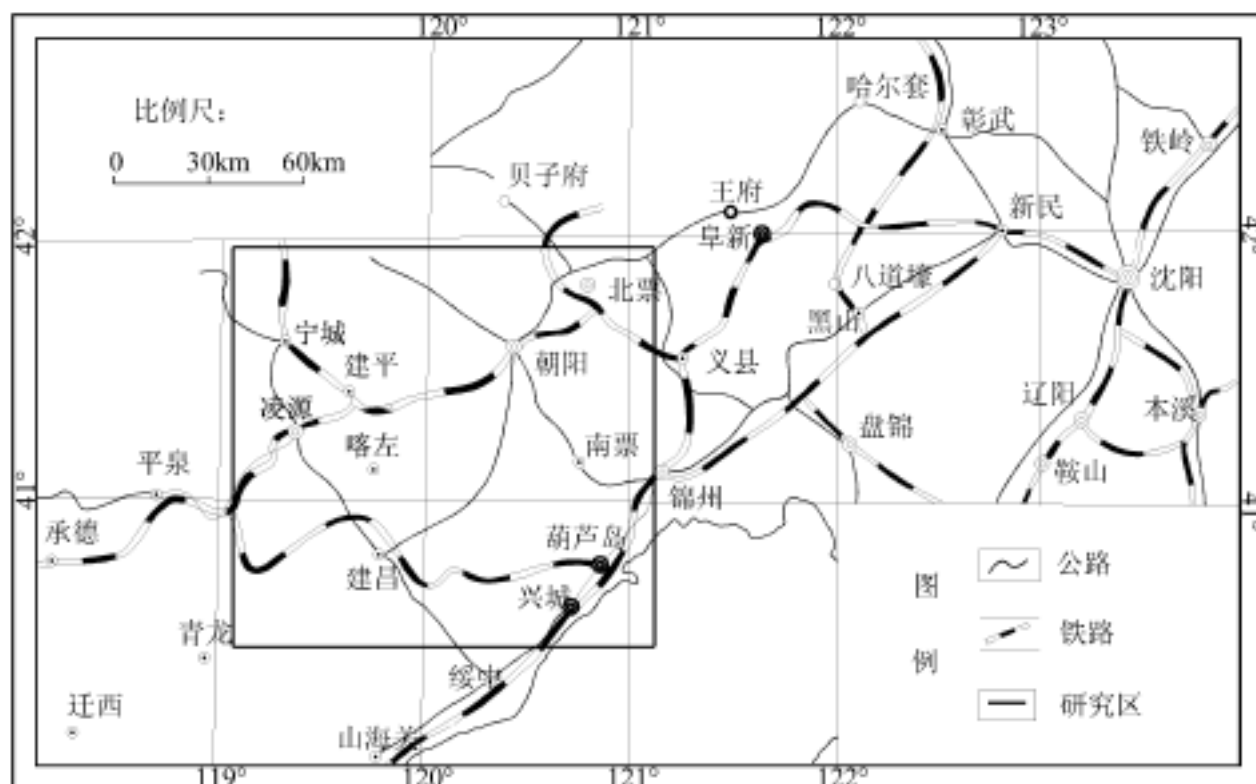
120°
121°
122°
123°
比例尺:
0 30km 60km
哈尔套
彰武
铁岭
贝子府
王府
阜新
新民
42°
北票
八道壕
沈阳
宁城
黑山
建平
朝阳
义县
凌源
辽阳
本溪
喀左
南票
盘锦
平泉
41°
鞍山
锦州
承德
葫芦岛
建昌
兴城
青龙
绥中
迁西
山海关
119°
120°
121°
122°
图
例
公路
铁路
研究区